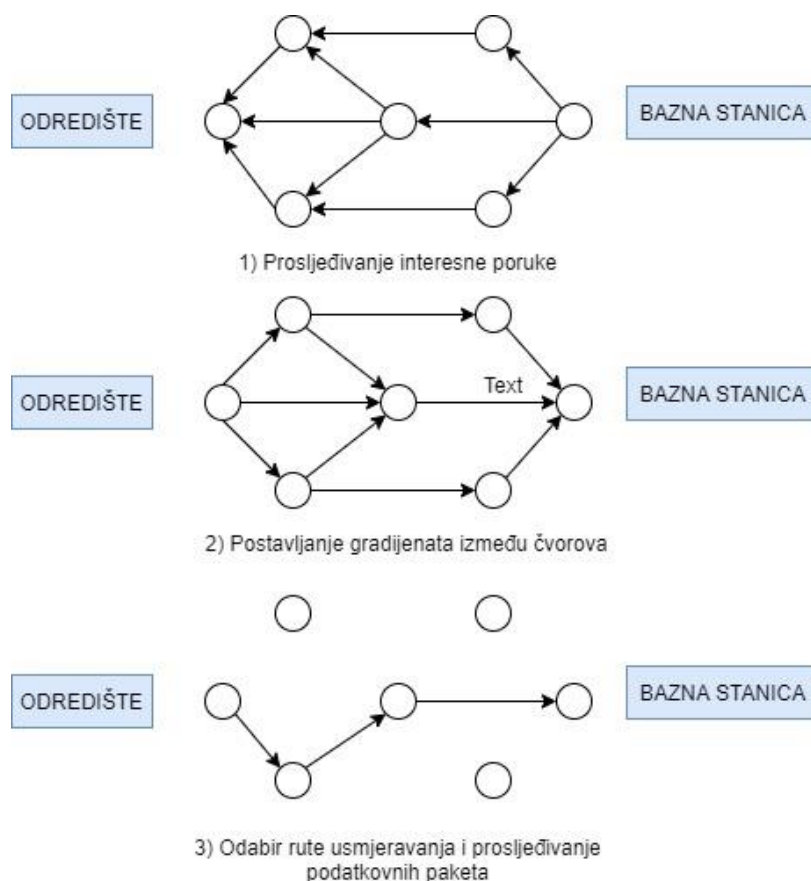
ODREDIŠTE

BAZNA STANICA

1) Prosljeđivanje interesne poruke

ODREDIŠTE

Text

BAZNA STANICA

2) Postavljanje gradijenata između čvorova

ODREDIŠTE

BAZNA STANICA

3) Odabir rute usmjeravanja i prosljeđivanje podatkovnih paketa